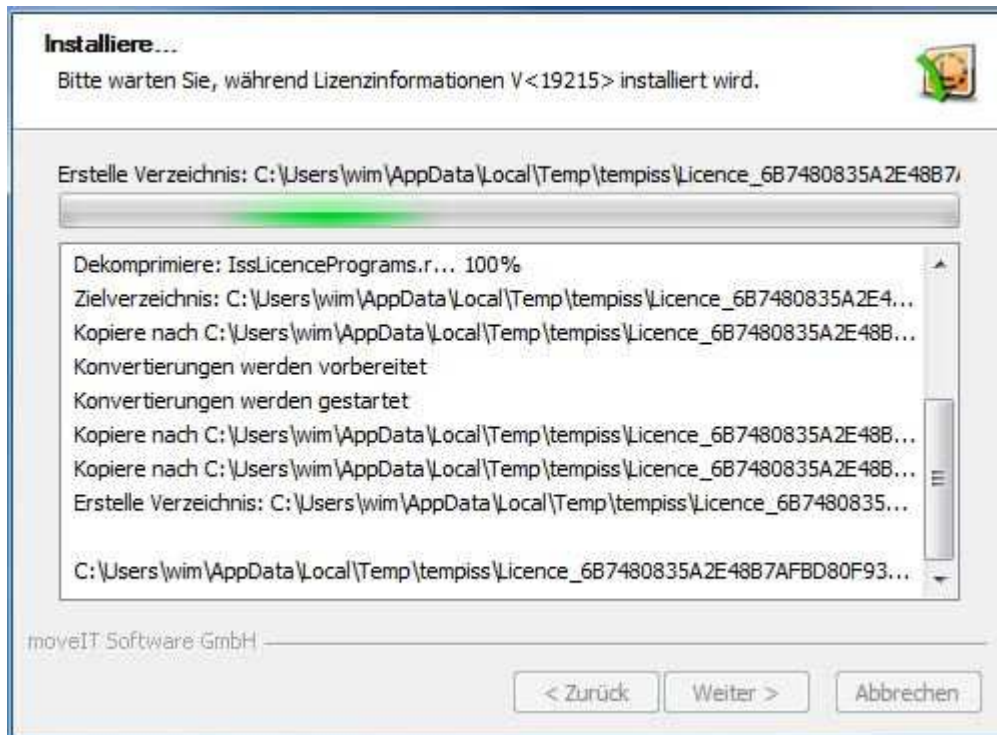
Installiere...
Bitte warten Sie, während Lizenzinformationen V<19215> installiert wird.

Erstelle Verzeichnis: C:\Users\wim\AppData\Local\Temp\tempiss\Licence_6B7480835A2E48B7

Dekomprimiere: IssLicencePrograms.r... 100%
Zielverzeichnis: C:\Users\wim\AppData\Local\Temp\tempiss\Licence_6B7480835A2E4...
Kopiere nach C:\Users\wim\AppData\Local\Temp\tempiss\Licence_6B7480835A2E48B...
Konvertierungen werden vorbereitet
Konvertierungen werden gestartet
Kopiere nach C:\Users\wim\AppData\Local\Temp\tempiss\Licence_6B7480835A2E48B...
Kopiere nach C:\Users\wim\AppData\Local\Temp\tempiss\Licence_6B7480835A2E48B...
Erstelle Verzeichnis: C:\Users\wim\AppData\Local\Temp\tempiss\Licence_6B7480835...

C:\Users\wim\AppData\Local\Temp\tempiss\Licence_6B7480835A2E48B7AFBD80F93...

moveIT Software GmbH

< Zurück
Weiter >
Abbrechen